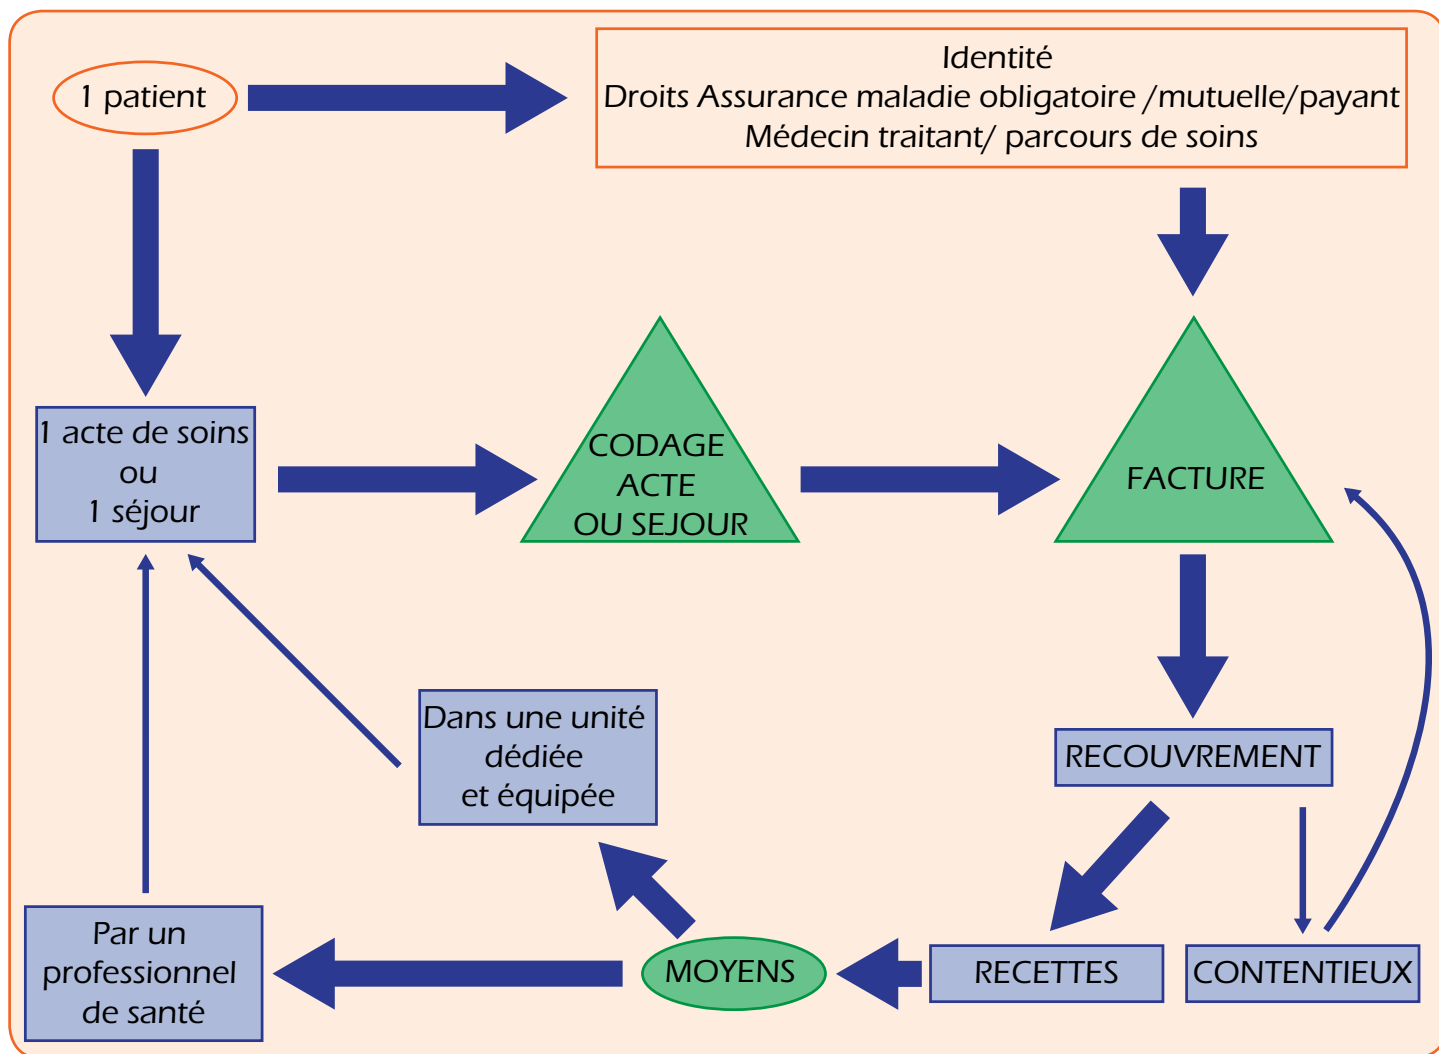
1 patient

Identité
Droits Assurance maladie obligatoire /mutuelle/payant
Médecin traitant/ parcours de soins

1 acte de soins
ou
1 séjour

CODAGE
ACTE
OU SEJOUR

FACTURE

RECOUVREMENT

Dans une unité
dédiée
et équipée

Par un
professionnel
de santé

MOYENS

RECETTES

CONTENTIEUX